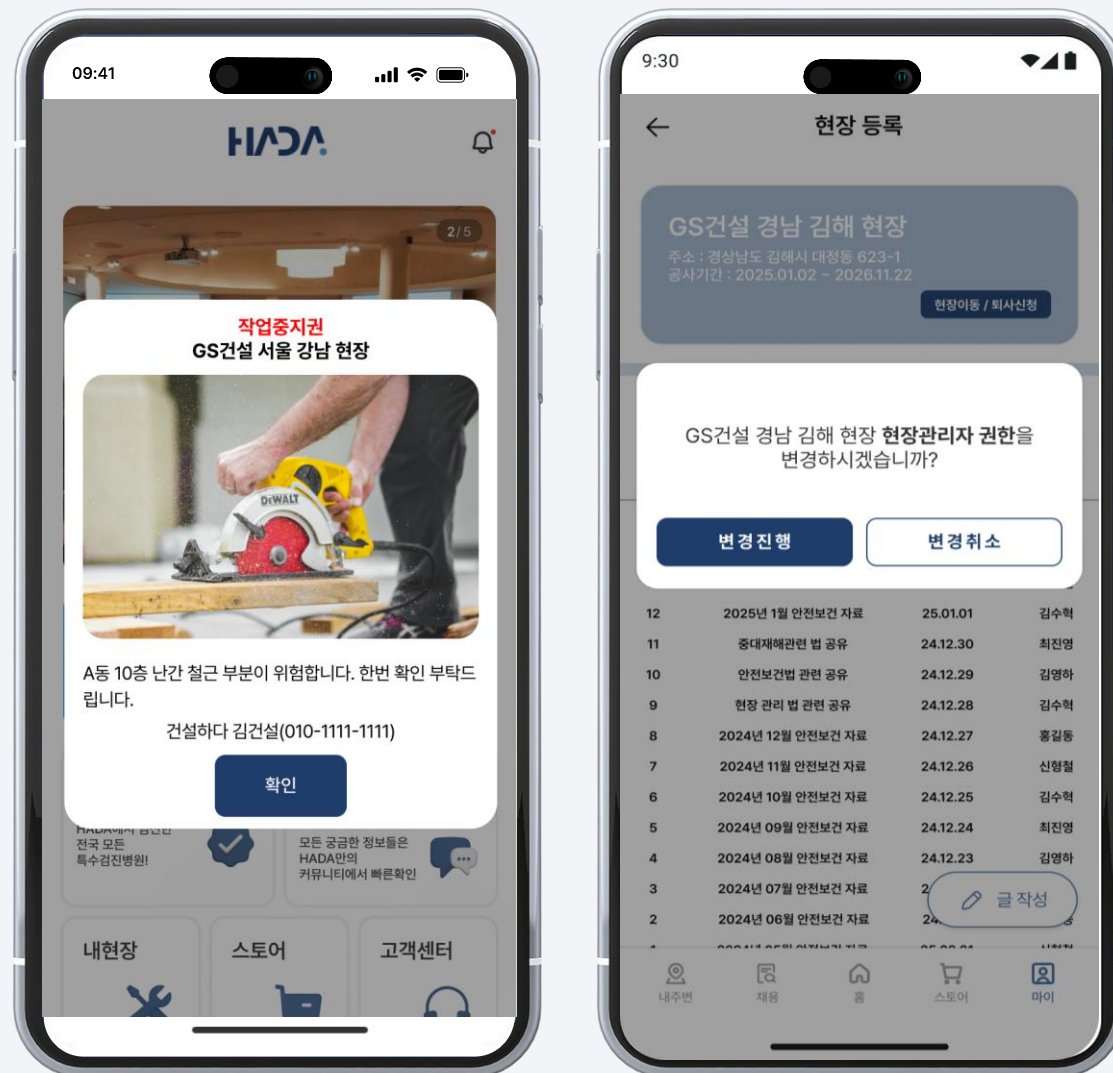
09:41

HADA

2/5

작업중지권
GS건설 서울 강남 현장

DEWALT

A동 10층 난간 철근 부분이 위험합니다. 한번 확인 부탁드립니다.

건설하다 김건설(010-1111-1111)

확인

HADA에서 검진된 전국 모든 특수검진병원!

모든 궁금한 정보들은 HADA만의 커뮤니티에서 빠른확인

내현장

스토어

고객센터

9:30

현장 등록

GS건설 경남 김해 현장
주소 : 경상남도 김해시 대청동 623-1
공사기간 : 2025.01.02 ~ 2026.11.22

현장이동 / 퇴사신청

GS건설 경남 김해 현장 **현장관리자 권한**을 변경하시겠습니까?

변경진행

변경취소

| 12 | 2025년 1월 안전보건 자료 | 25.01.01 | 김수혁 |
|---|---|---|---|
| 11 | 중대재해관련 법 공유 | 24.12.30 | 최진영 |
| 10 | 안전보건법 관련 공유 | 24.12.29 | 김영하 |
| 9 | 현장 관리 법 관련 공유 | 24.12.28 | 김수혁 |
| 8 | 2024년 12월 안전보건 자료 | 24.12.27 | 홍길동 |
| 7 | 2024년 11월 안전보건 자료 | 24.12.26 | 신형철 |
| 6 | 2024년 10월 안전보건 자료 | 24.12.25 | 김수혁 |
| 5 | 2024년 09월 안전보건 자료 | 24.12.24 | 최진영 |
| 4 | 2024년 08월 안전보건 자료 | 24.12.23 | 김영하 |
| 3 | 2024년 07월 안전보건 자료 | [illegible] | |
| 2 | 2024년 06월 안전보건 자료 | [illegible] | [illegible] |

글 작성

내주변 채용 홈 스토어 마이